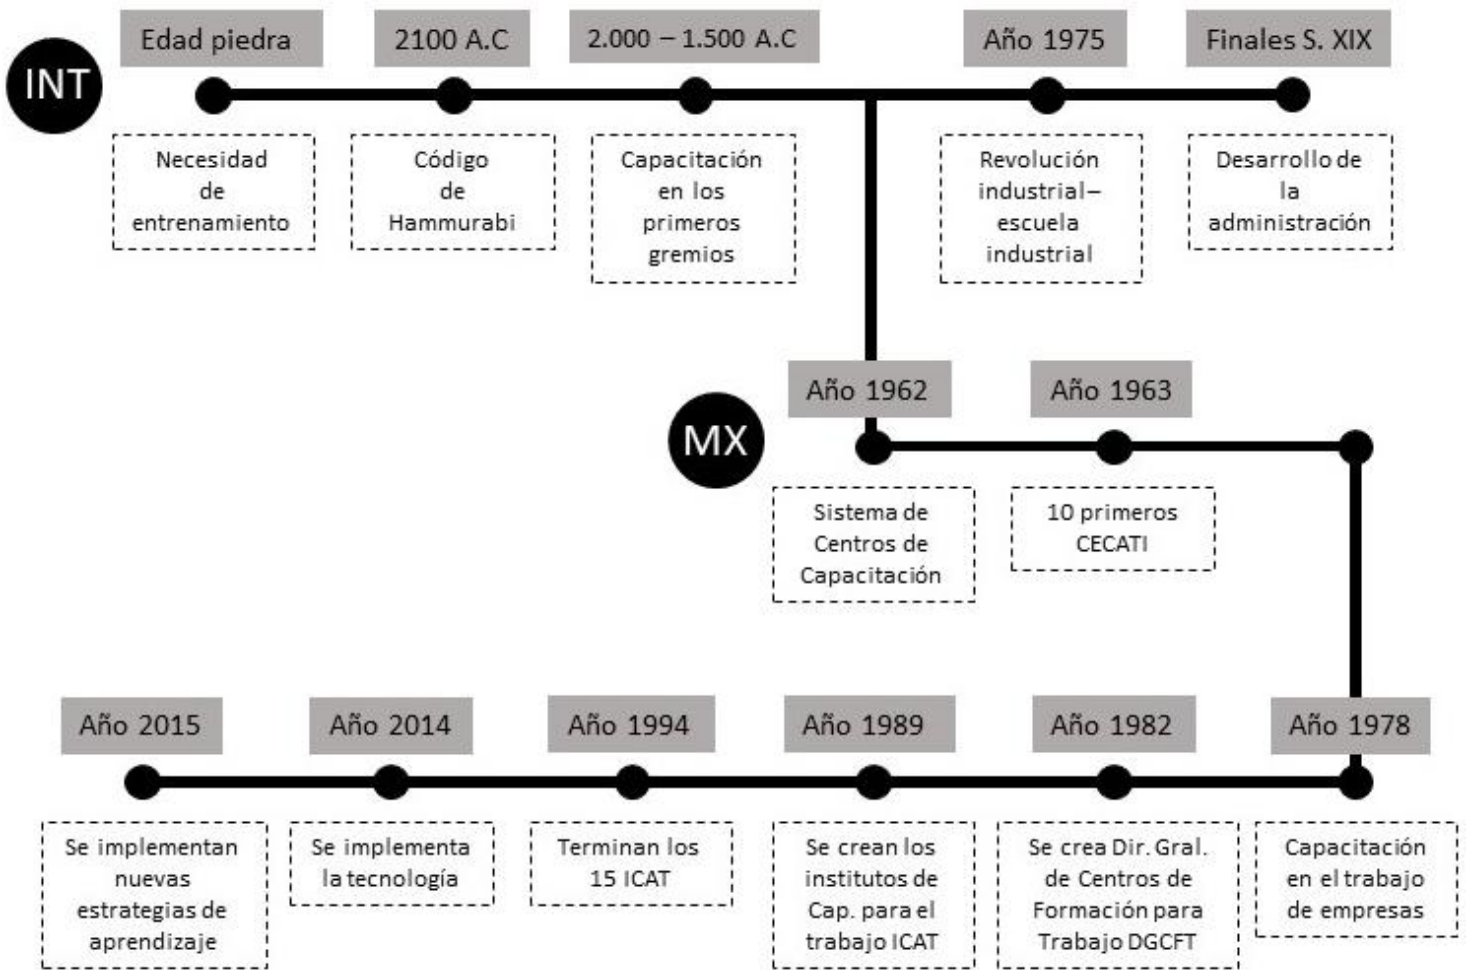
INT

Edad piedra
Necesidad de entrenamiento

2100 A.C
Código de Hammurabi

2.000 – 1.500 A.C
Capacitación en los primeros gremios

Año 1975
Revolución industrial– escuela industrial

Finales S. XIX
Desarrollo de la administración

MX

Año 1962
Sistema de Centros de Capacitación

Año 1963
10 primeros CECATI

Año 1978
Capacitación en el trabajo de empresas

Año 1982
Se crea Dir. Gral. de Centros de Formación para Trabajo DGCFT

Año 1989
Se crean los institutos de Cap. para el trabajo ICAT

Año 1994
Terminan los 15 ICAT

Año 2014
Se implementa la tecnología

Año 2015
Se implementan nuevas estrategias de aprendizaje